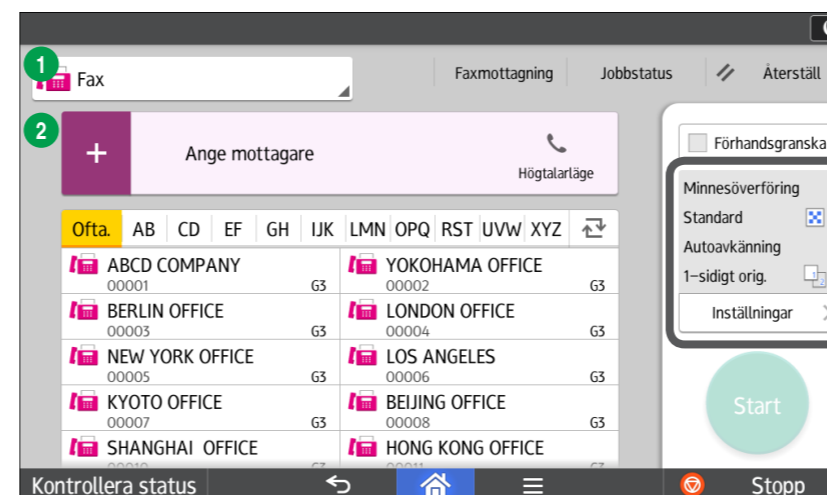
1 Fax

Faxmottagning
Jobbstatus
Återställ

2 + Ange mottagare
Högtalarläge

Förhandsgranska

Minnesöverföring
Standard
Autoavkänning
1−sidigt orig.
Inställningar

Ofta. AB CD EF GH IJK LMN OPQ RST UVW XYZ

| | |
|---|---|
| ABCD COMPANY 00001 G3 | YOKOHAMA OFFICE 00002 G3 |
| BERLIN OFFICE 00003 G3 | LONDON OFFICE 00004 G3 |
| NEW YORK OFFICE 00005 G3 | LOS ANGELES 00006 G3 |
| KYOTO OFFICE 00007 G3 | BEIJING OFFICE 00008 G3 |
| SHANGHAI OFFICE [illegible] | HONG KONG OFFICE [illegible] |

Start

Kontrollera status
Stopp